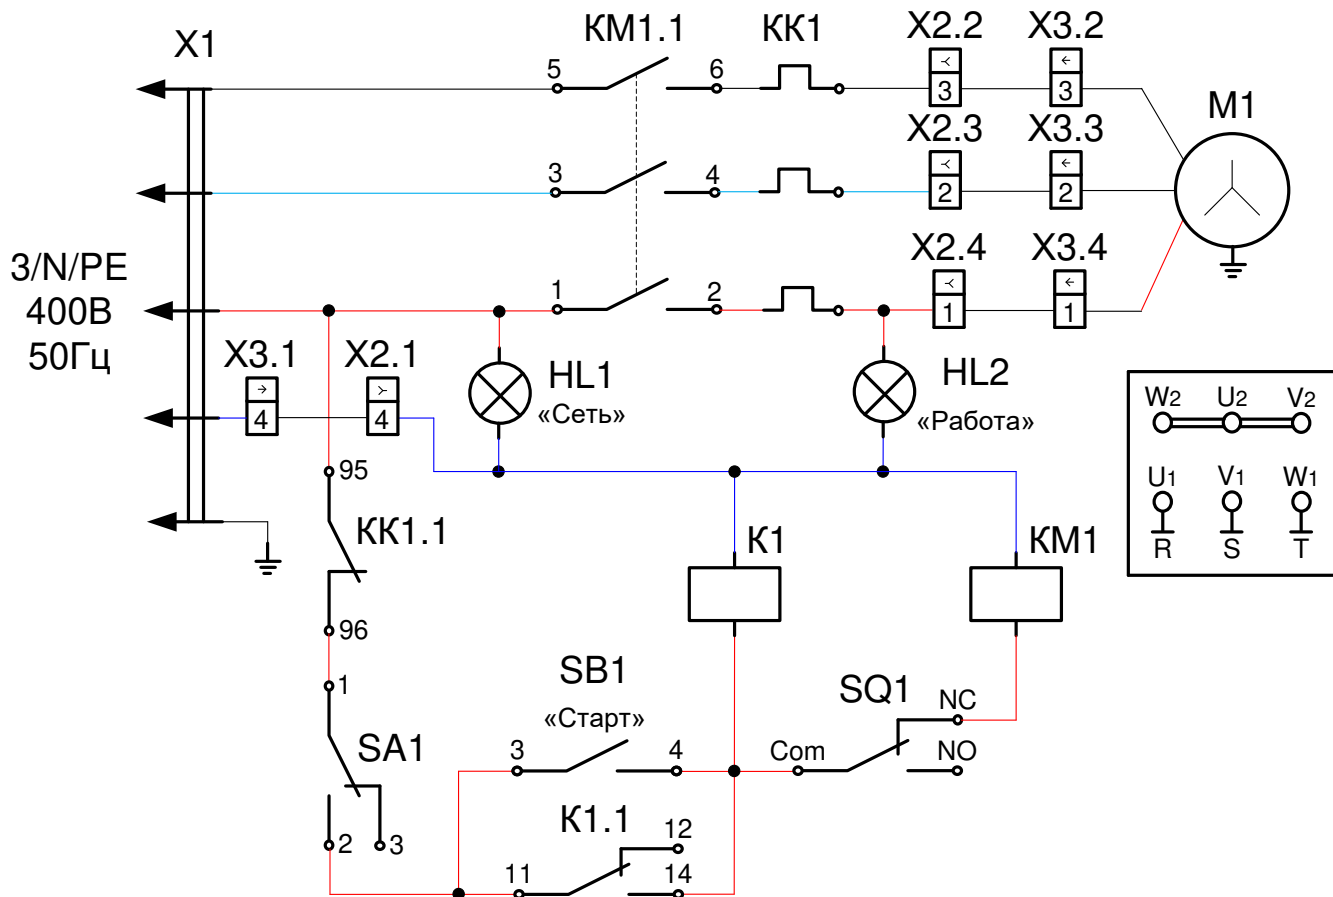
X1

3/N/PE
400В
50Гц

KM1.1
5
6
3
4
1
2

KK1

X2.2
3
X3.2
3
X2.3
2
X3.3
2
X2.4
1
X3.4
1

M1

X3.1
4
X2.1
4

HL1
«Сеть»

HL2
«Работа»

W2 U2 V2
U1 V1 W1
R S T

95
KK1.1
96

K1
KM1

1
SA1
2
3

SB1
«Старт»
3
4

SQ1
NC
Com
NO

K1.1
12
11
14